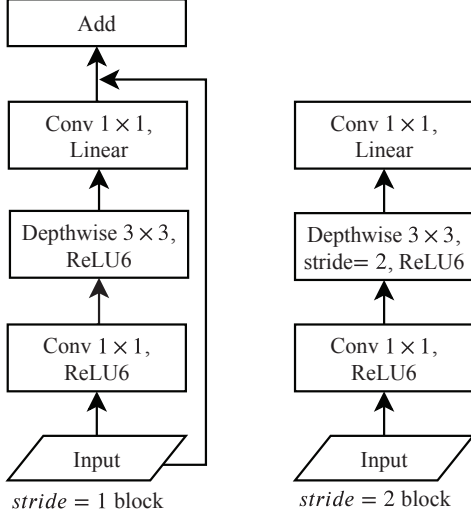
Add

Conv $1 \times 1$, Linear

Depthwise $3 \times 3$, ReLU6

Conv $1 \times 1$, ReLU6

Input

$stride = 1$ block

Conv $1 \times 1$, Linear

Depthwise $3 \times 3$, stride= 2, ReLU6

Conv $1 \times 1$, ReLU6

Input

$stride = 2$ block